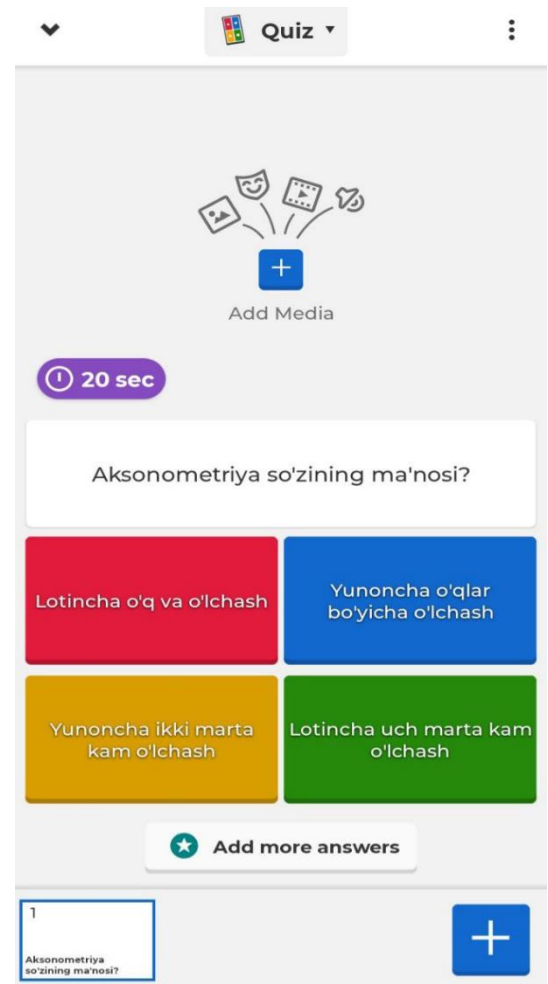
Quiz ▾

Add Media

20 sec

Aksonometriya so'zining ma'nosi?

Lotincha o'q va o'lchash

Yunoncha o'qlar bo'yicha o'lchash

Yunoncha ikki marta kam o'lchash

Lotincha uch marta kam o'lchash

Add more answers

1
Aksonometriya so'zining ma'nosi?